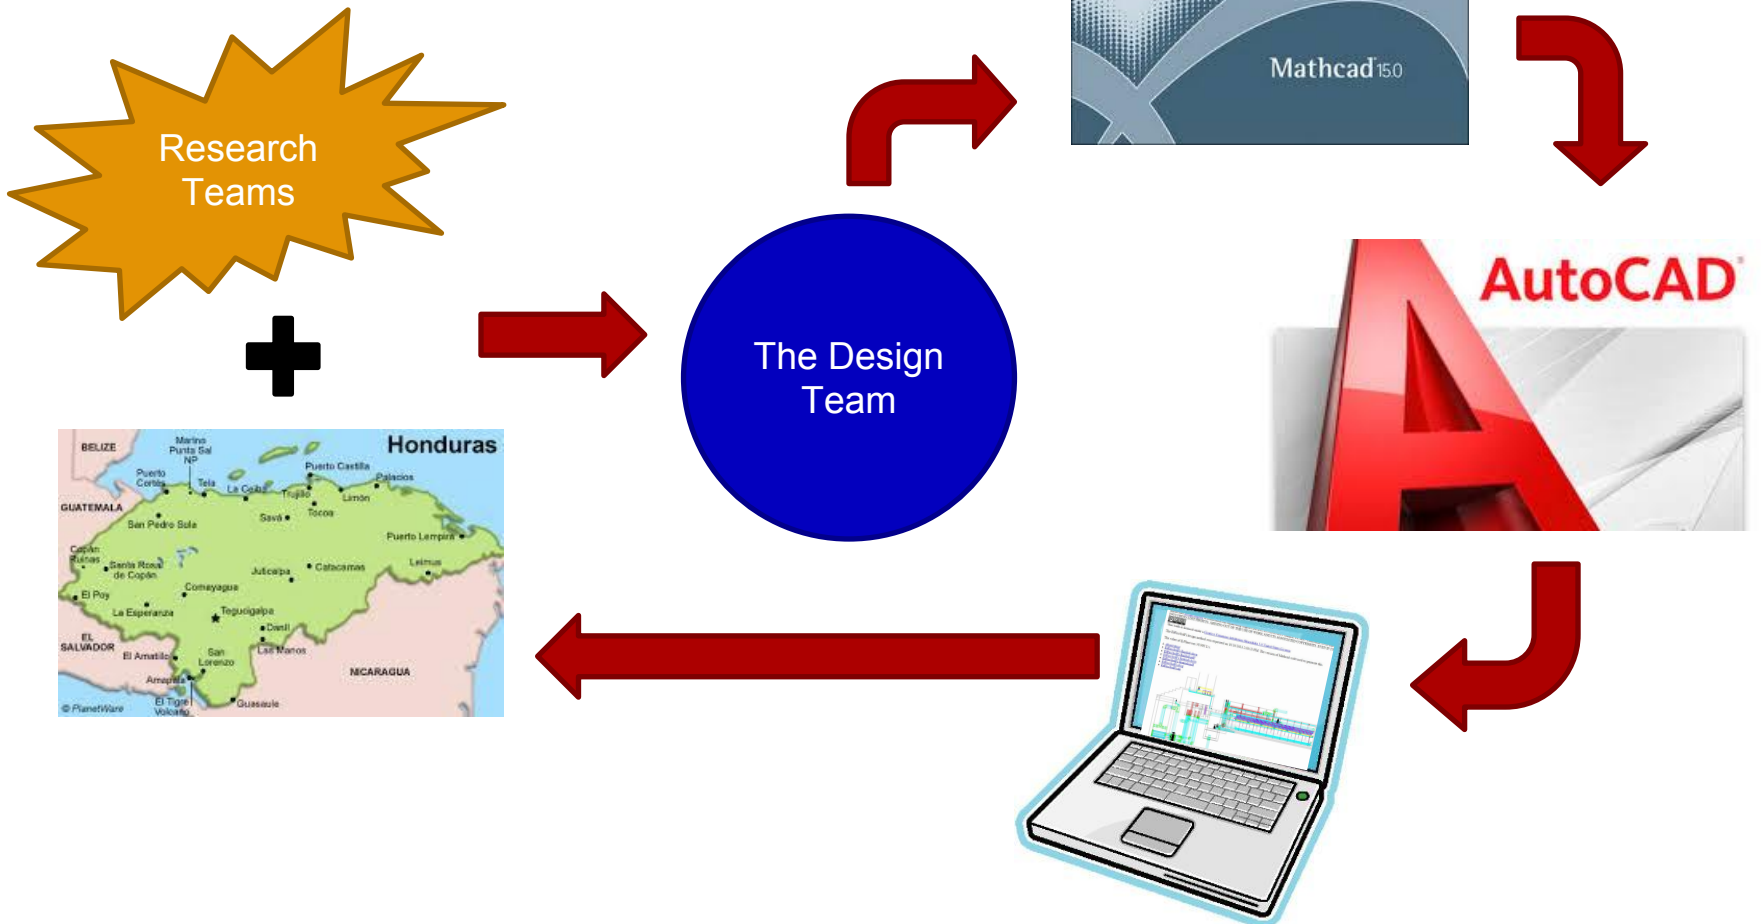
Research Teams

Honduras

BELIZE

Marino Punta Sal NP

Puerto Cortés

Tela

La Ceiba

Puerto Castilla

Palacios

Trujillo

Limón

GUATEMALA

San Pedro Sula

Savá

Tocoa

Puerto Lempira

Copán Ruinas

Santa Rosa de Copán

Juticalpa

Catacamas

Leimus

Comayagua

El Poy

La Esperanza

Tegucigalpa

Danlí

EL SALVADOR

El Amatillo

San Lorenzo

Las Manos

NICARAGUA

Amapala

El Tigre Volcano

Guasaule

© PlanetWare

The Design Team

Mathcad 15.0

AutoCAD